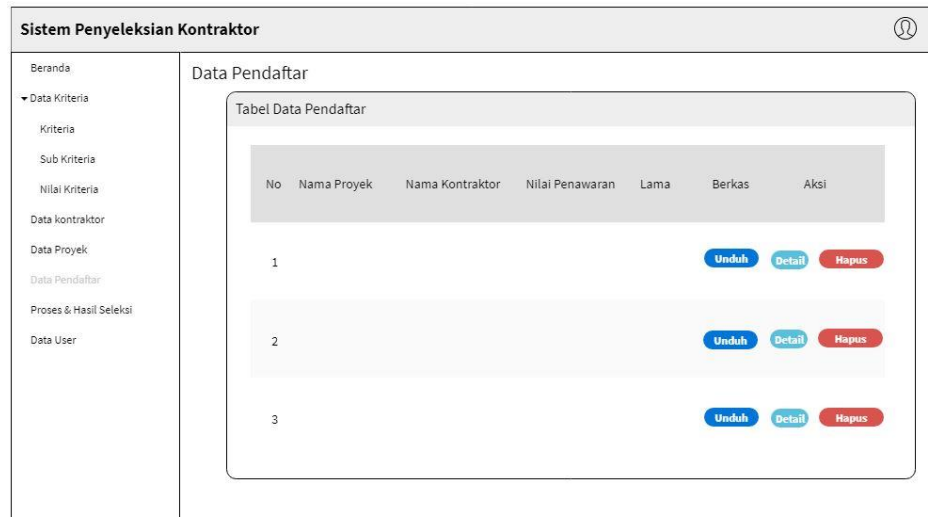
Sistem Penyeleksian Kontraktor

Beranda
Data Kriteria
Kriteria
Sub Kriteria
Nilai Kriteria
Data kontraktor
Data Proyek
Data Pendaftar
Proses & Hasil Seleksi
Data User

Data Pendaftar

Tabel Data Pendaftar

| No | Nama Proyek | Nama Kontraktor | Nilai Penawaran | Lama | Berkas | Aksi |
|---|---|---|---|---|---|---|
| 1 | | | | | Unduh | Detail Hapus |
| 2 | | | | | Unduh | Detail Hapus |
| 3 | | | | | Unduh | Detail Hapus |